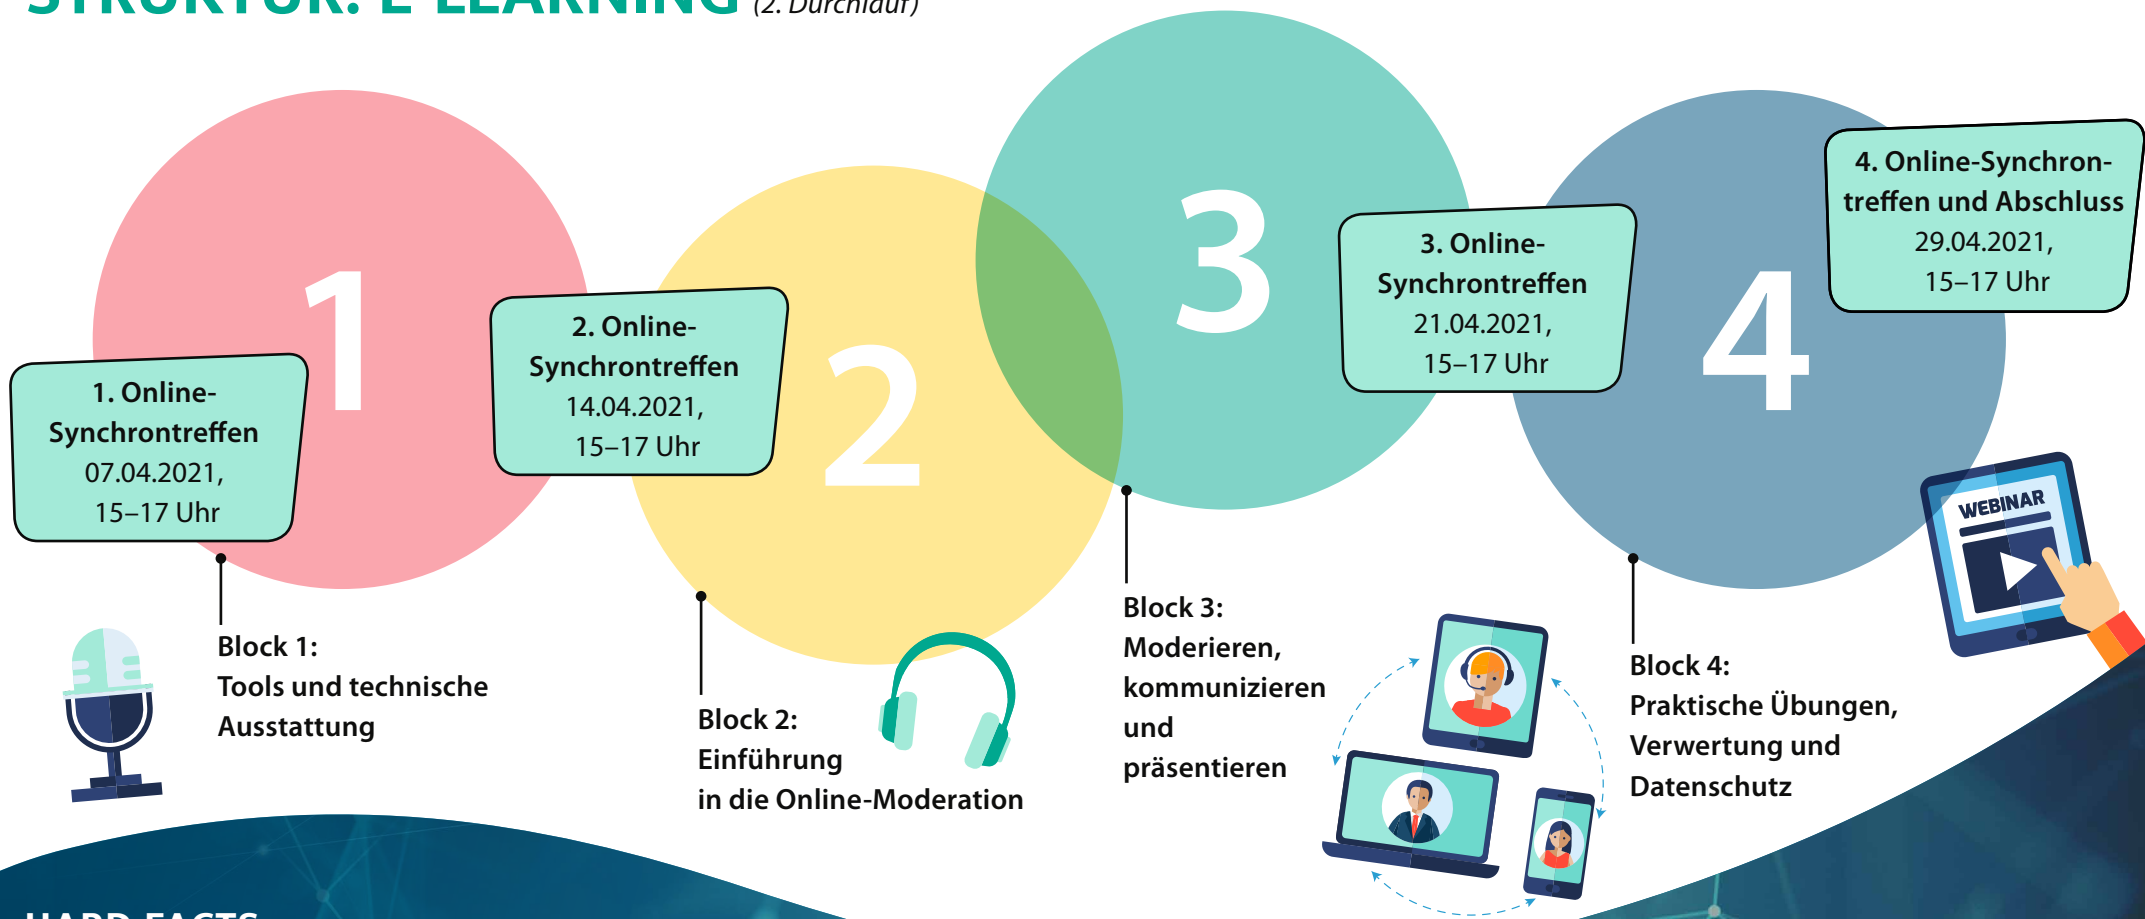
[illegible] (2. Durchlauf)

1

1. Online-Synchrontreffen
07.04.2021,
15–17 Uhr

Block 1:
Tools und technische Ausstattung

2

2. Online-Synchrontreffen
14.04.2021,
15–17 Uhr

Block 2:
Einführung
in die Online-Moderation

3

3. Online-Synchrontreffen
21.04.2021,
15–17 Uhr

Block 3:
Moderieren, kommunizieren und präsentieren

4

4. Online-Synchrontreffen und Abschluss
29.04.2021,
15–17 Uhr

Block 4:
Praktische Übungen, Verwertung und Datenschutz

WEBINAR

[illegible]